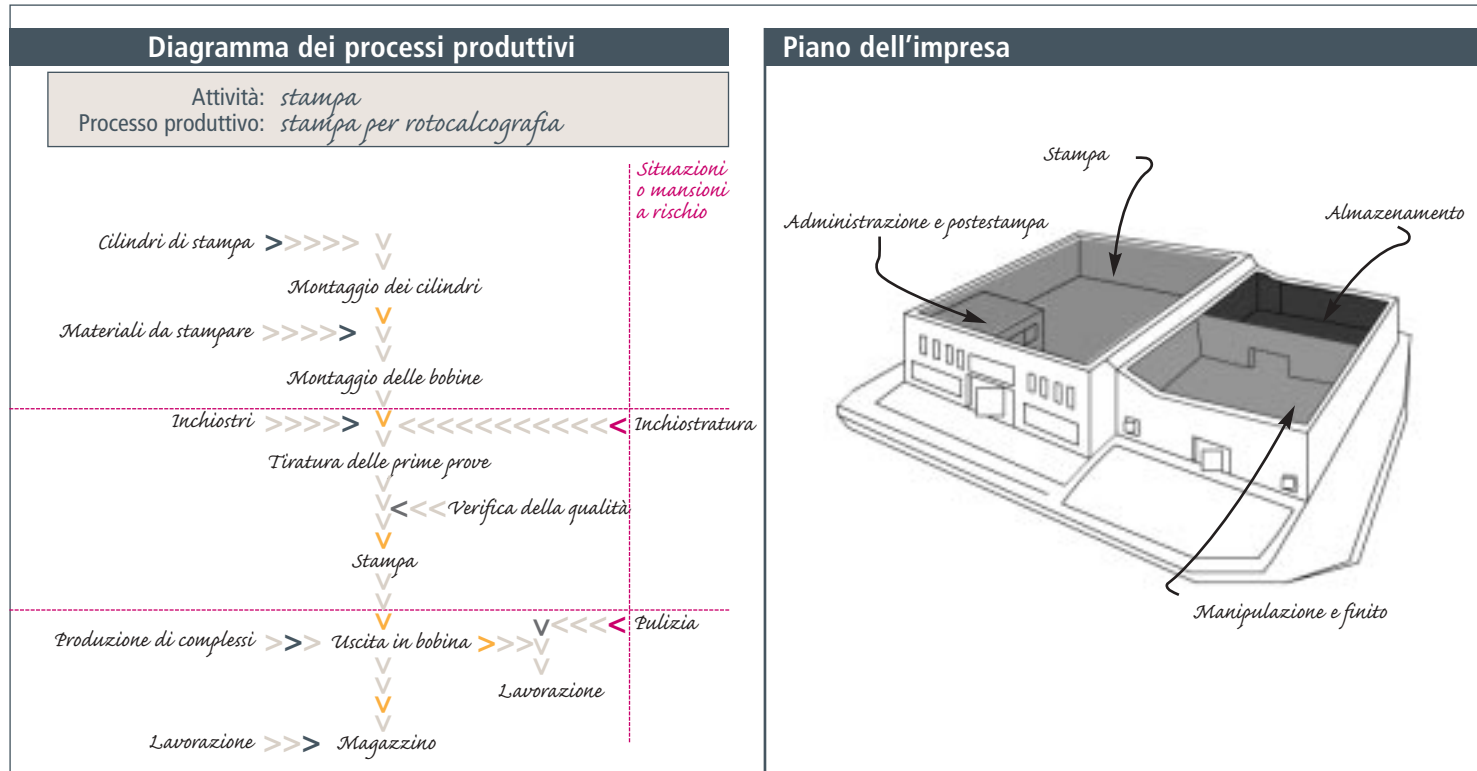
Diagramma dei processi produttivi

Attività: stampa
Processo produttivo: stampa per rotocalcografia

Situazioni o mansioni a rischio

Cilindri di stampa

Montaggio dei cilindri

Materiali da stampare

Montaggio delle bobine

Inchiostri

Inchiostratura

Tiratura delle prime prove

Verifica della qualità

Stampa

Pulizia

Produzione di complessi

Uscita in bobina

Lavorazione

Lavorazione

Magazzino

Piano dell'impresa

Stampa

Administrazione e postestampa

Almazenamento

Manipulazione e finito